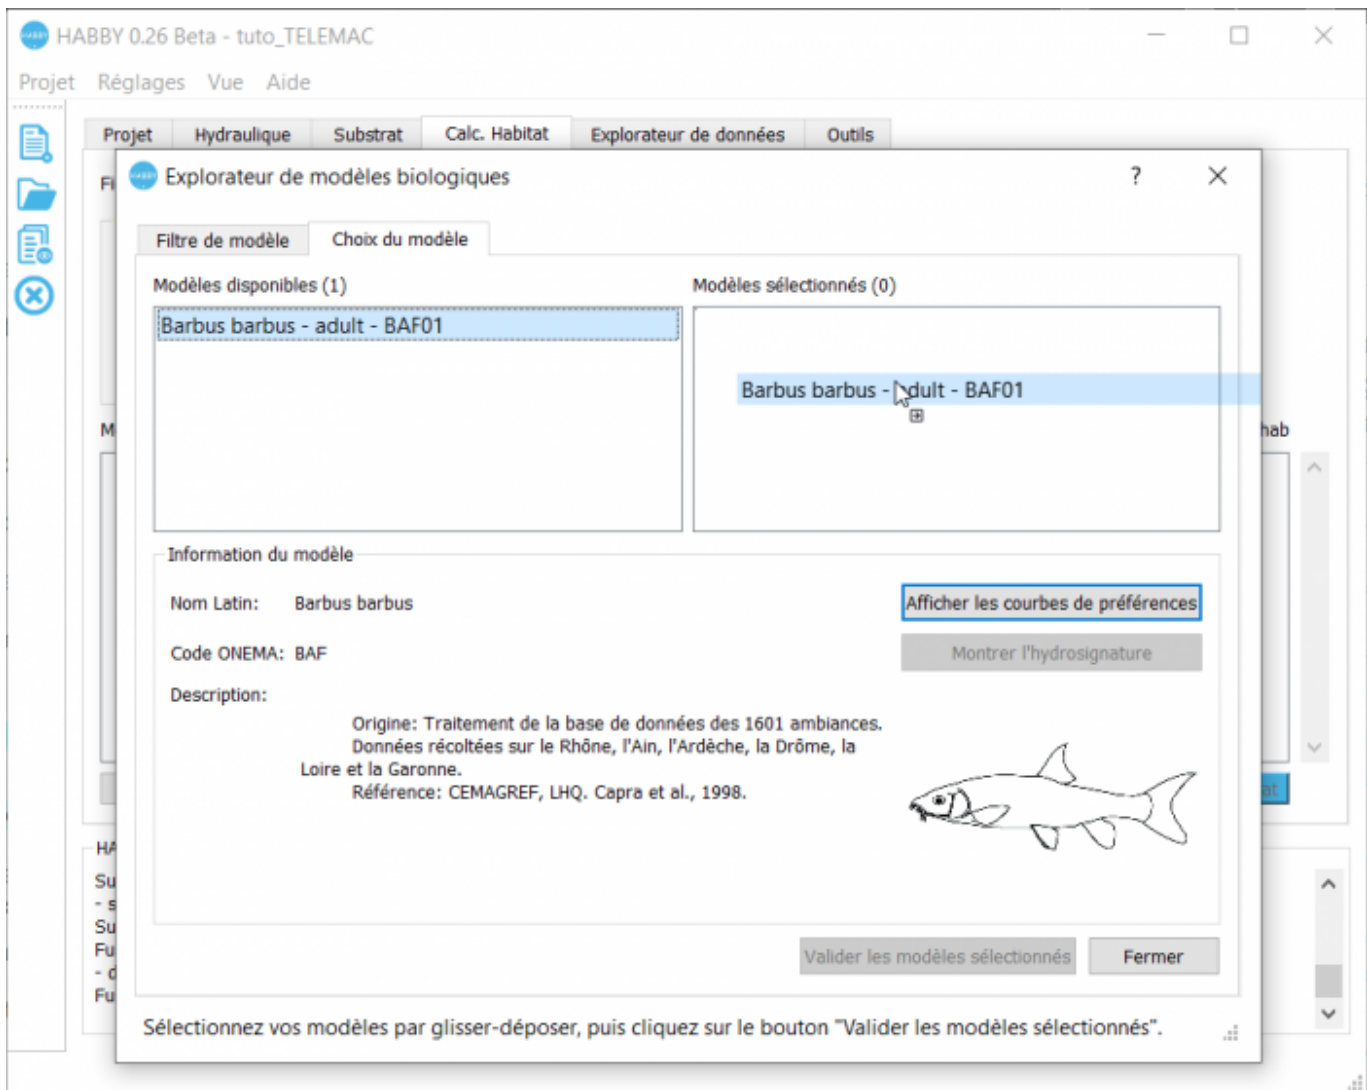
HABBY 0.26 Beta - tuto_TELEMAC

Projet Réglages Vue Aide

Projet Hydraulique Substrat Calc. Habitat Explorateur de données Outils

Fi

M

hab

HA
Su
- s
Su
Fu
- d
Fu

Explorateur de modèles biologiques

?

Filtre de modèle Choix du modèle

Modèles disponibles (1)

Barbus barbus - adult - BAF01

Modèles sélectionnés (0)

Barbus barbus - adult - BAF01

Information du modèle

Nom Latin: Barbus barbus

Code ONEMA: BAF

Description:

Origine: Traitement de la base de données des 1601 ambiances.
Données récoltées sur le Rhône, l'Ain, l'Ardèche, la Drôme, la Loire et la Garonne.
Référence: CEMAGREF, LHQ. Capra et al., 1998.

Afficher les courbes de préférences

Montrer l'hydrosignature

Valider les modèles sélectionnés

Fermer

Sélectionnez vos modèles par glisser-déposer, puis cliquez sur le bouton "Valider les modèles sélectionnés".